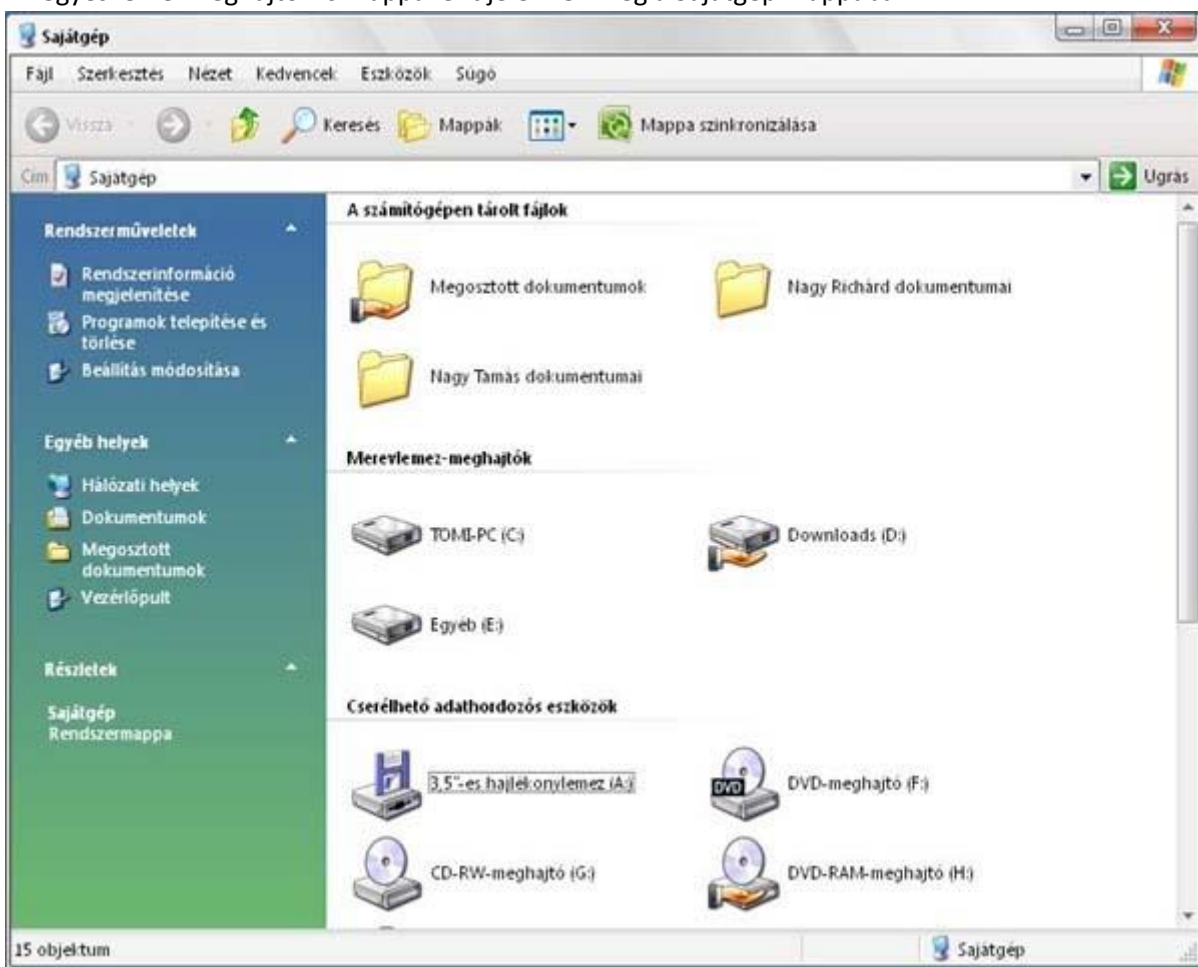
Sajátgép

Fájl Szerkesztés Nézet Kedvencek Eszközök Súgó

Vissza Keresés Mappák Mappa szinkronizálása

Cím Sajátgép Ugrás

Rendszerműveletek

Rendszerinformáció megjelenítése

Programok telepítése és törlése

Beállítás módosítása

Egyéb helyek

Hálózati helyek

Dokumentumok

Megosztott dokumentumok

Vezérlőpult

Részletek

Sajátgép
Rendszermappa

A számítógépen tárolt fájlok

Megosztott dokumentumok

Nagy Richárd dokumentumai

Nagy Tamás dokumentumai

Merevlemez-meghajtók

TOMI-PC (C:)

Downloads (D:)

Egyéb (E:)

Cserélhető adathordozós eszközök

3,5"-es hajlékonylemez (A:)

DVD-meghajtó (F:)

CD-RW-meghajtó (G:)

DVD-RAM-meghajtó (H:)

15 objektum

Sajátgép